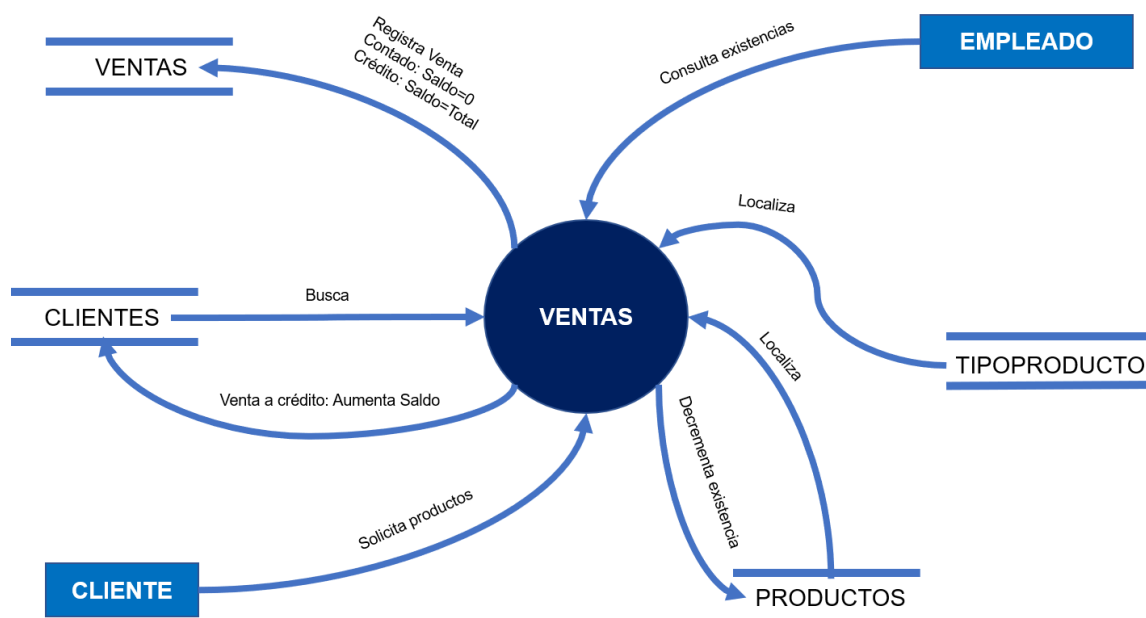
VENTAS

Registra Venta
Contado: Saldo=0
Crédito: Saldo=Total

Consulta existencias

EMPLEADO

Localiza

CLIENTES

Busca

VENTAS

TIPOPRODUCTO

Localiza

Venta a crédito: Aumenta Saldo

Decrementa existencia

Solicita productos

CLIENTE

PRODUCTOS